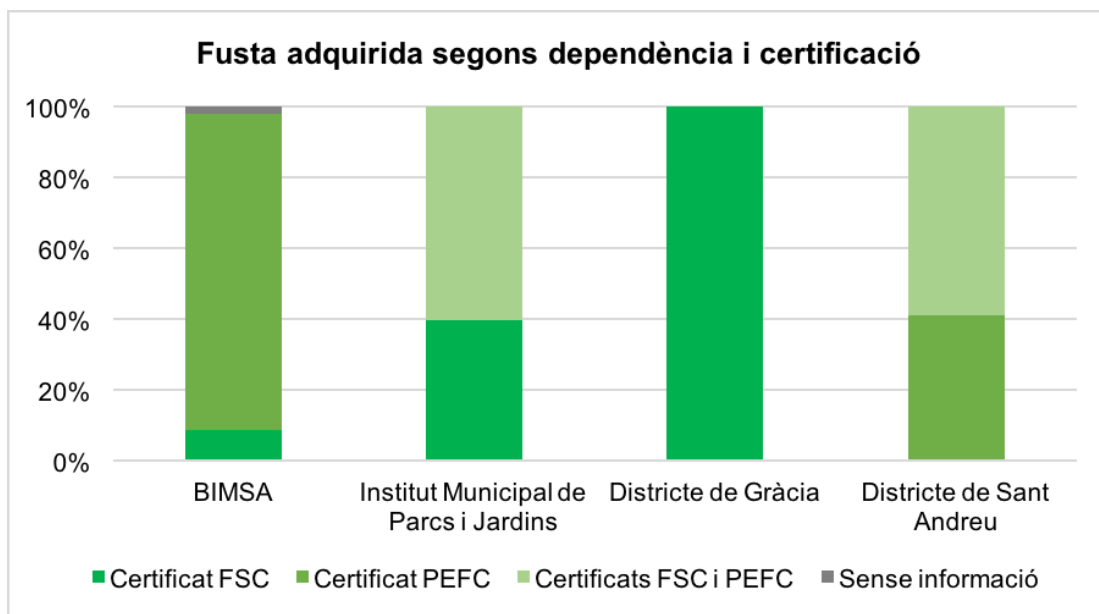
Fusta adquirida segons dependència i certificació

100%
80%
60%
40%
20%
0%

BIMSA
Institut Municipal de Parcs i Jardins
Districte de Gràcia
Districte de Sant Andreu

Certificat FSC
Certificat PEFC
Certificats FSC i PEFC
Sense informació